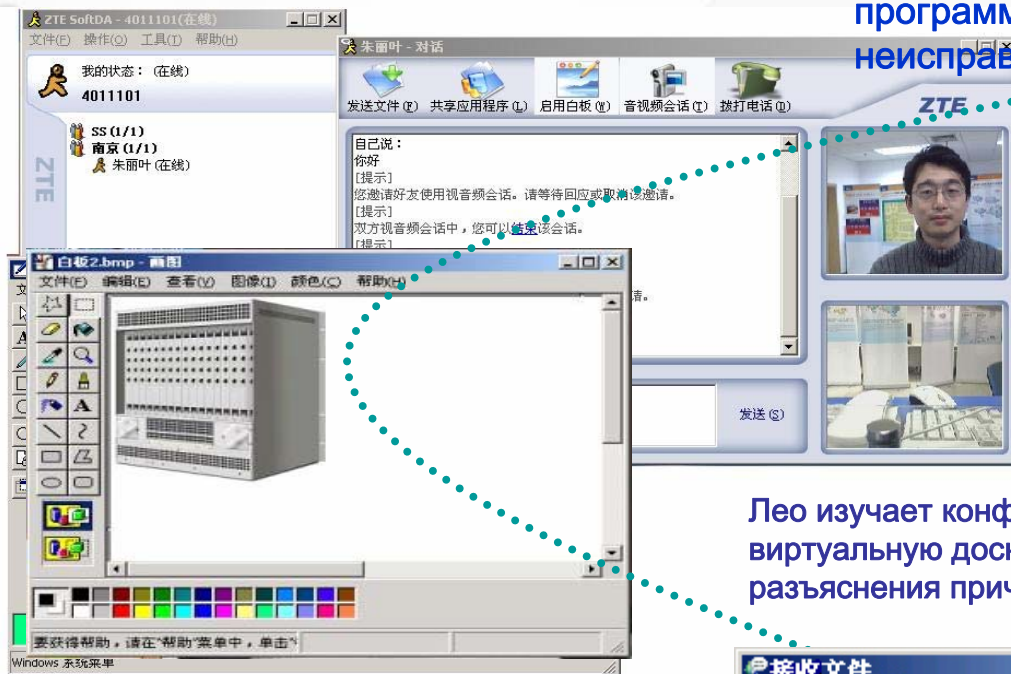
программ
неисправ

ZTE SoftDA - 4011101(在线)
文件(F) 操作(O) 工具(T) 帮助(H)
我的状态：(在线)
4011101
SS (1/1)
南京 (1/1)
朱丽叶 (在线)
ZTE

朱丽叶 - 对话
发送文件(F) 共享应用程序(L) 启用白板(W) 音视频会话(T) 拨打电话(D)
ZTE
自己说：
你好
[提示]
您邀请好友使用视音频会话。请等待回应或取消该邀请。
[提示]
双方视音频会话中，您可以结束该会话。
[提示]
请。
发送(S)

白板2.bmp - 画图
文件(F) 编辑(E) 查看(V) 图像(I) 颜色(C) 帮助(H)
A
要获得帮助，请在"帮助"菜单中，单击"
Windows 系统菜单

Лео изучает конф
виртуальную доск
разъяснения прич

接收文件